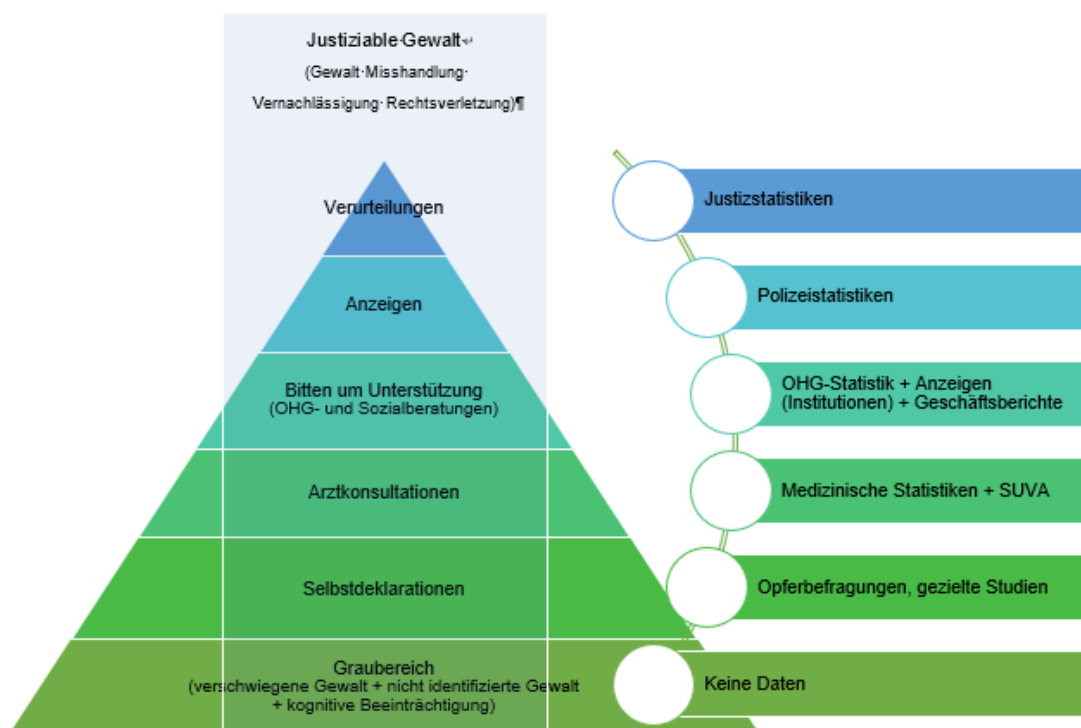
Justiziable·Gewalt↵
(Gewalt·Misshandlung·
Vernachlässigung· Rechtsverletzung)¶

Verurteilungen

Anzeigen

Bitten um Unterstützung
(OHG- und Sozialberatungen)

Arztkonsultationen

Selbstdeklarationen

Graubereich
(verschwiegene Gewalt + nicht identifizierte Gewalt + kognitive Beeinträchtigung)

Justizstatistiken

Polizeistatistiken

OHG-Statistik + Anzeigen (Institutionen) + Geschäftsberichte

Medizinische Statistiken + SUVA

Opferbefragungen, gezielte Studien

Keine Daten